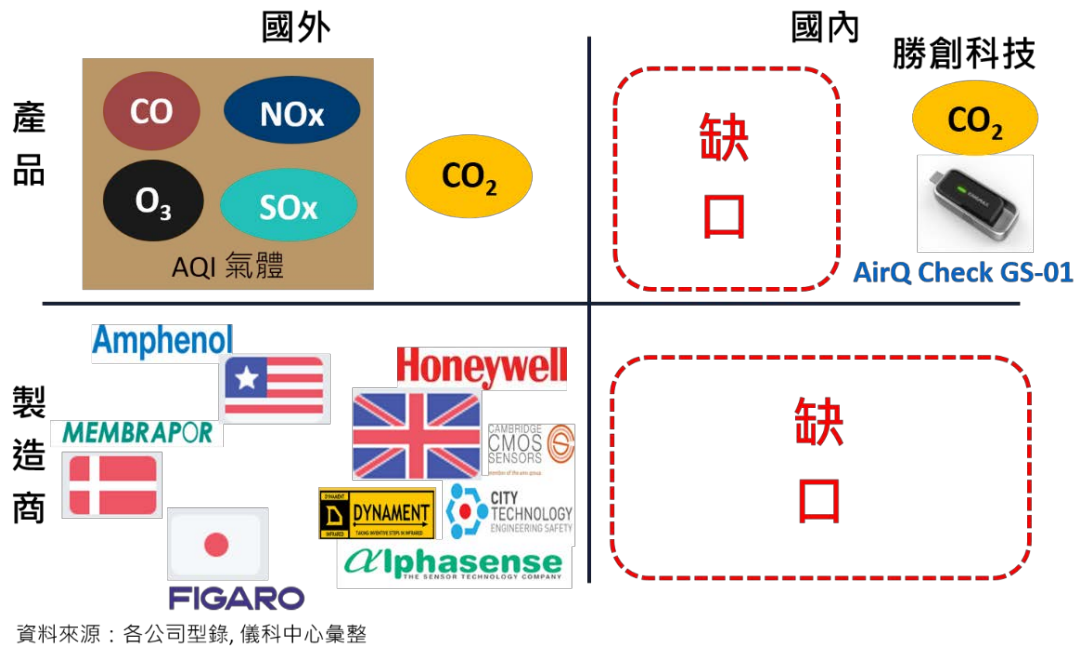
國外

國內

勝創科技

產品

CO

NOx

$O_3$

SOx

AQI 氣體

$CO_2$

缺口

$CO_2$

AirQ Check GS-01

製造商

Amphenol

MEMBRAPOR

FIGARO

Honeywell

CAMBRIDGE CMOS SENSORS

DYNAMENT

CITY TECHNOLOGY ENGINEERING SAFETY

Alphasense
THE SENSOR TECHNOLOGY COMPANY

缺口

資料來源：各公司型錄, 儀科中心彙整